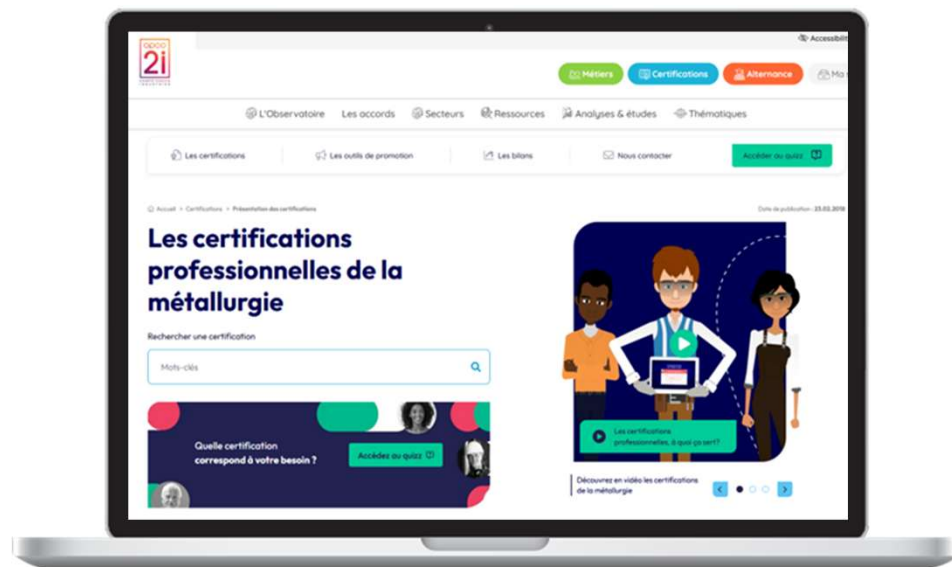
opco 2i

Accessibili

Métiers Certifications Alternance Ma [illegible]

L'Observatoire Les accords Secteurs Ressources Analyses & études Thématiques

Les certifications Les outils de promotion Les bilans Nous contacter Accéder au quizz

Accueil > Certifications > Présentation des certifications

Date de publication : 23.03.2018

Les certifications professionnelles de la métallurgie

Rechercher une certification

Mots-clés

Quelle certification correspond à votre besoin ?

Accédez au quizz

Les certifications professionnelles, à quoi ça sert?

Découvrez en vidéo les certifications de la métallurgie